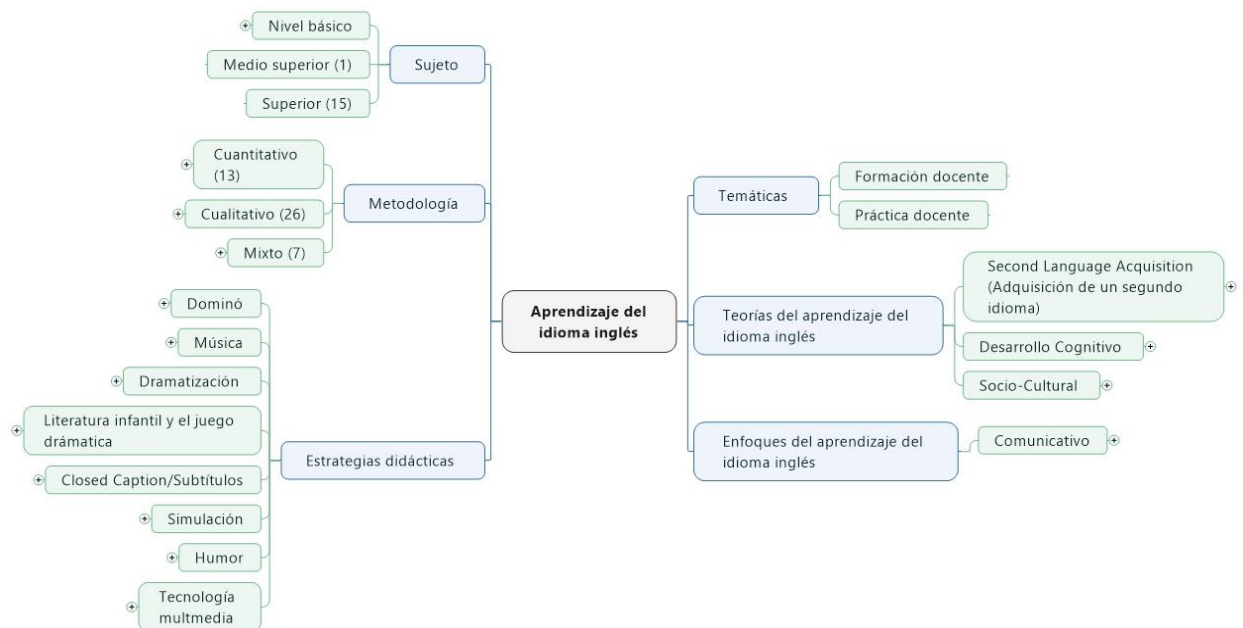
Aprendizaje del idioma inglés

Sujeto

Nivel básico

Medio superior (1)

Superior (15)

Metodología

Cuantitativo (13)

Cualitativo (26)

Mixto (7)

Estrategias didácticas

Dominó

Música

Dramatización

Literatura infantil y el juego drámatica

Closed Caption/Subtítulos

Simulación

Humor

Tecnología multmedia

Temáticas

Formación docente

Práctica docente

Teorías del aprendizaje del idioma inglés

Second Language Acquisition (Adquisición de un segundo idioma)

Desarrollo Cognitivo

Socio-Cultural

Enfoques del aprendizaje del idioma inglés

Comunicativo